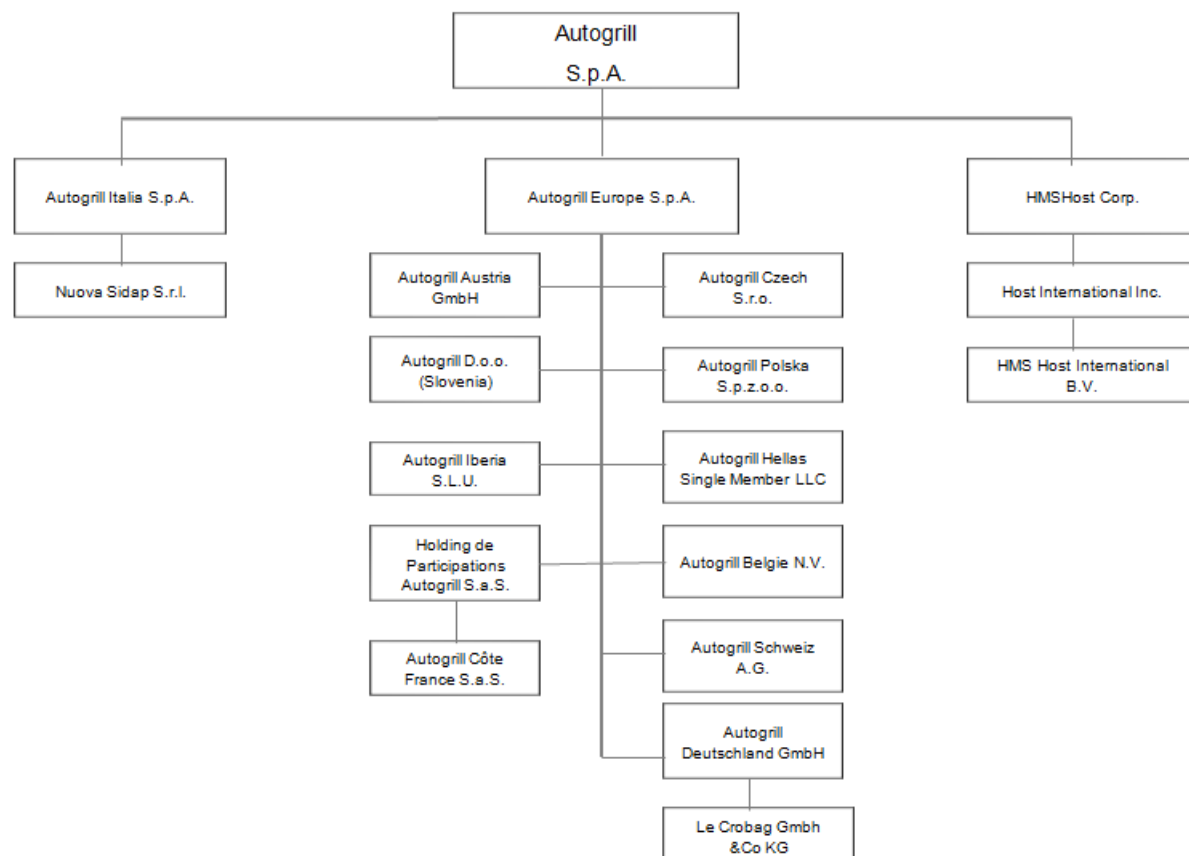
Autogrill
S.p.A.

Autogrill Italia S.p.A.

Nuova Sidap S.r.l.

Autogrill Europe S.p.A.

Autogrill Austria GmbH

Autogrill Czech S.r.o.

Autogrill D.o.o. (Slovenia)

Autogrill Polska S.p.z.o.o.

Autogrill Iberia S.L.U.

Autogrill Hellas Single Member LLC

Holding de Participations Autogrill S.a.S.

Autogrill Belgie N.V.

Autogrill Côte France S.a.S.

Autogrill Schweiz A.G.

Autogrill Deutschland GmbH

Le Crobag Gmbh &Co KG

HMSHost Corp.

Host International Inc.

HMS Host International B.V.